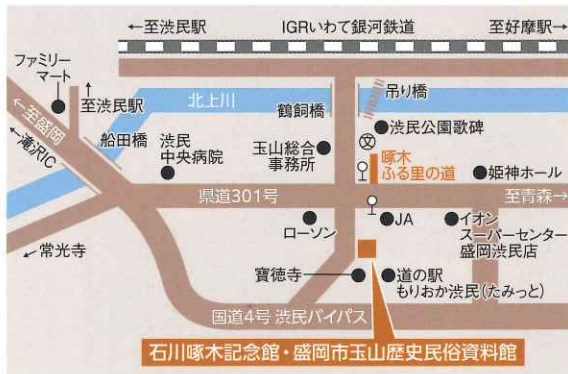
←至渋民駅

IGRいわて銀河鉄道

至好摩駅→

ファミリーマート

↑ 至渋民駅

←至盛岡

←滝沢IC

北上川

鶴飼橋

吊り橋

船田橋

渋民中央病院

玉山総合事務所

渋民公園歌碑

啄木ふる里の道

姫神ホール

県道301号

至青森→

ローソン

JA

イオンスーパーセンター盛岡渋民店

常光寺

寶徳寺

道の駅もりおか渋民(たみっと)

国道4号 渋民バイパス

石川啄木記念館・盛岡市玉山歴史民俗資料館